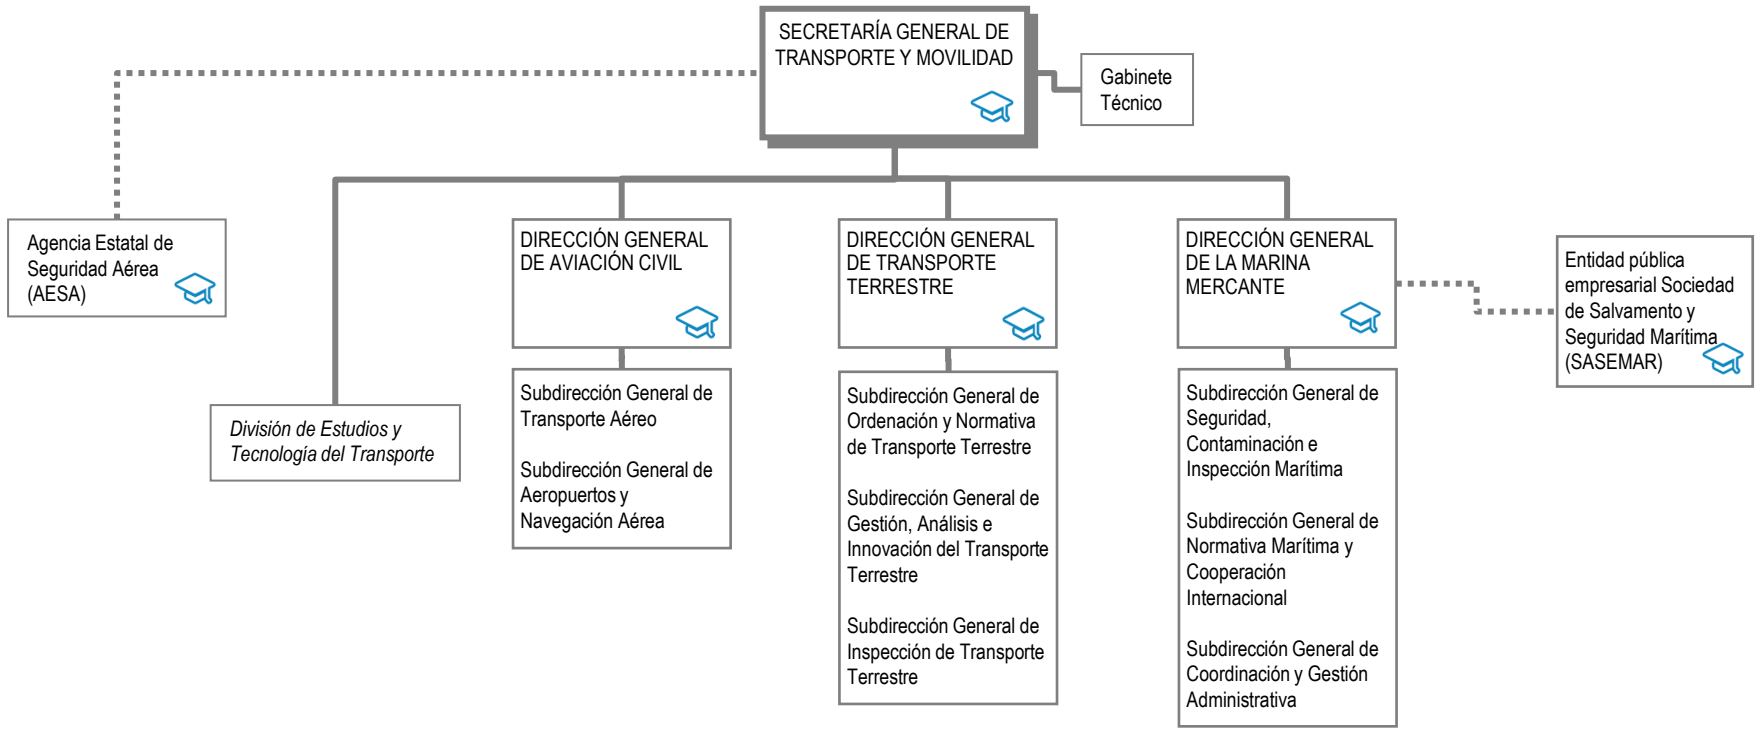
SECRETARÍA GENERAL DE TRANSPORTE Y MOVILIDAD

Gabinete Técnico

Agencia Estatal de Seguridad Aérea (AESA)

División de Estudios y Tecnología del Transporte

DIRECCIÓN GENERAL DE AVIACIÓN CIVIL

Subdirección General de Transporte Aéreo

Subdirección General de Aeropuertos y Navegación Aérea

DIRECCIÓN GENERAL DE TRANSPORTE TERRESTRE

Subdirección General de Ordenación y Normativa de Transporte Terrestre

Subdirección General de Gestión, Análisis e Innovación del Transporte Terrestre

Subdirección General de Inspección de Transporte Terrestre

DIRECCIÓN GENERAL DE LA MARINA MERCANTE

Subdirección General de Seguridad, Contaminación e Inspección Marítima

Subdirección General de Normativa Marítima y Cooperación Internacional

Subdirección General de Coordinación y Gestión Administrativa

Entidad pública empresarial Sociedad de Salvamento y Seguridad Marítima (SASEMAR)